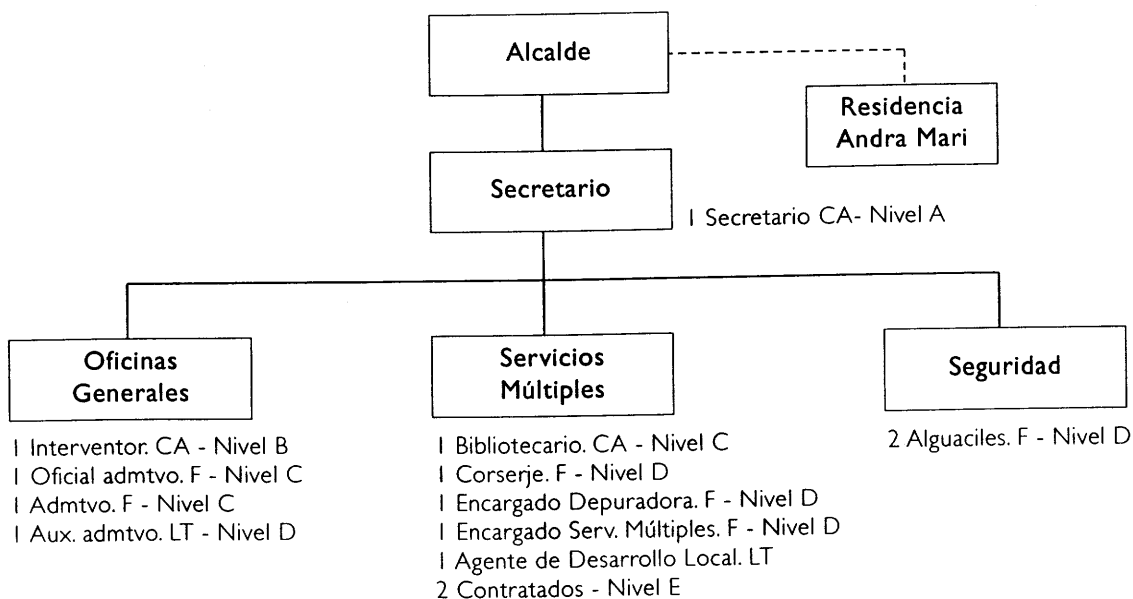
Alcalde

Residencia Andra Mari

Secretario

1 Secretario CA- Nivel A

Oficinas Generales

1 Interventor. CA - Nivel B
1 Oficial admtvo. F - Nivel C
1 Admtvo. F - Nivel C
1 Aux. admtvo. LT - Nivel D

Servicios Múltiples

1 Bibliotecario. CA - Nivel C
1 Corserje. F - Nivel D
1 Encargado Depuradora. F - Nivel D
1 Encargado Serv. Múltiples. F - Nivel D
1 Agente de Desarrollo Local. LT
2 Contratados - Nivel E

Seguridad

2 Alguaciles. F - Nivel D